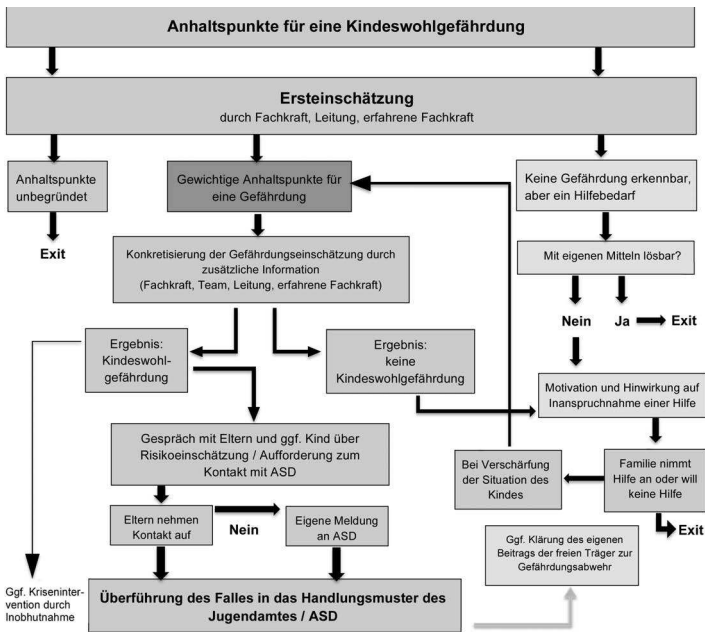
Anhaltspunkte für eine Kindeswohlgefährdung

Ersteinschätzung
durch Fachkraft, Leitung, erfahrene Fachkraft

Anhaltspunkte unbegründet

Exit

Gewichtige Anhaltspunkte für eine Gefährdung

Keine Gefährdung erkennbar, aber ein Hilfebedarf

Konkretisierung der Gefährdungseinschätzung durch zusätzliche Information (Fachkraft, Team, Leitung, erfahrene Fachkraft)

Mit eigenen Mitteln lösbar?

Nein

Ja

Exit

Ergebnis: Kindeswohlgefährdung

Ergebnis: keine Kindeswohlgefährdung

Motivation und Hinwirkung auf Inanspruchnahme einer Hilfe

Gespräch mit Eltern und ggf. Kind über Risikoeinschätzung / Aufforderung zum Kontakt mit ASD

Bei Verschärfung der Situation des Kindes

Familie nimmt Hilfe an oder will keine Hilfe

Exit

Eltern nehmen Kontakt auf

Nein

Eigene Meldung an ASD

Ggf. Klärung des eigenen Beitrags der freien Träger zur Gefährdungsabwehr

Ggf. Krisenintervention durch Inobhutnahme

Überführung des Falles in das Handlungsmuster des Jugendamtes / ASD